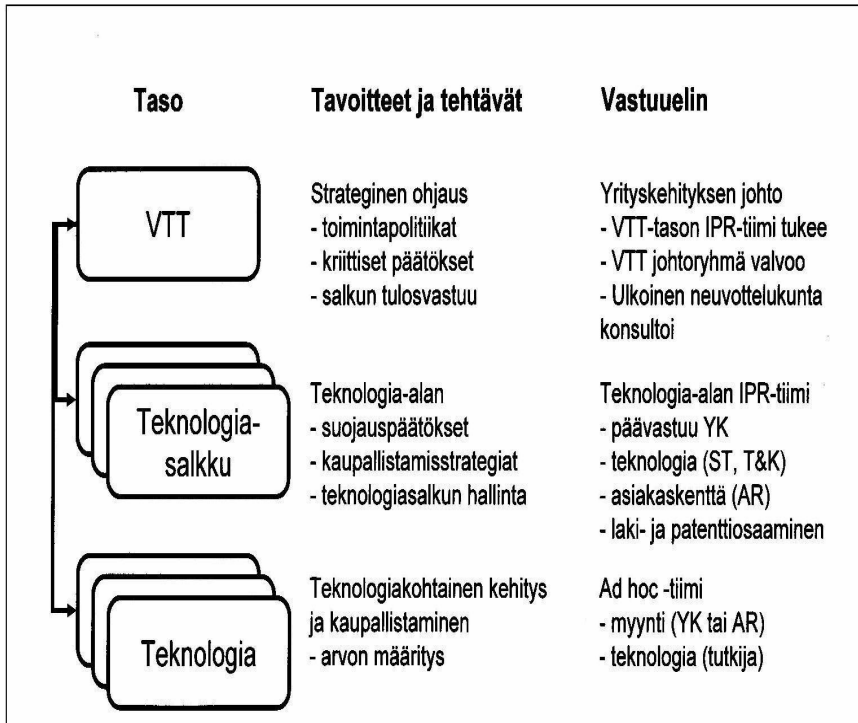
| Taso | Tavoitteet ja tehtävät | Vastuuelin |
|---|---|---|
| VTT | Strateginen ohjaus<br>- toimintapolitiikat<br>- kriittiset päätökset<br>- salkun tulosvastuu | Yrityskehityksen johto<br>- VTT-tason IPR-tiimi tukee<br>- VTT johtoryhmä valvoo<br>- Ulkoinen neuvottelukunta konsultoi |
| Teknologiasalkku | Teknologia-alan<br>- suojauspäätökset<br>- kaupallistamisstrategiat<br>- teknologiasalkun hallinta | Teknologia-alan IPR-tiimi<br>- päävastuu YK<br>- teknologia (ST, T&K)<br>- asiakaskenttä (AR)<br>- laki- ja patenttiosaaminen |
| Teknologia | Teknologiakohtainen kehitys ja kaupallistaminen<br>- arvon määritys | Ad hoc -tiimi<br>- myynti (YK tai AR)<br>- teknologia (tutkija) |